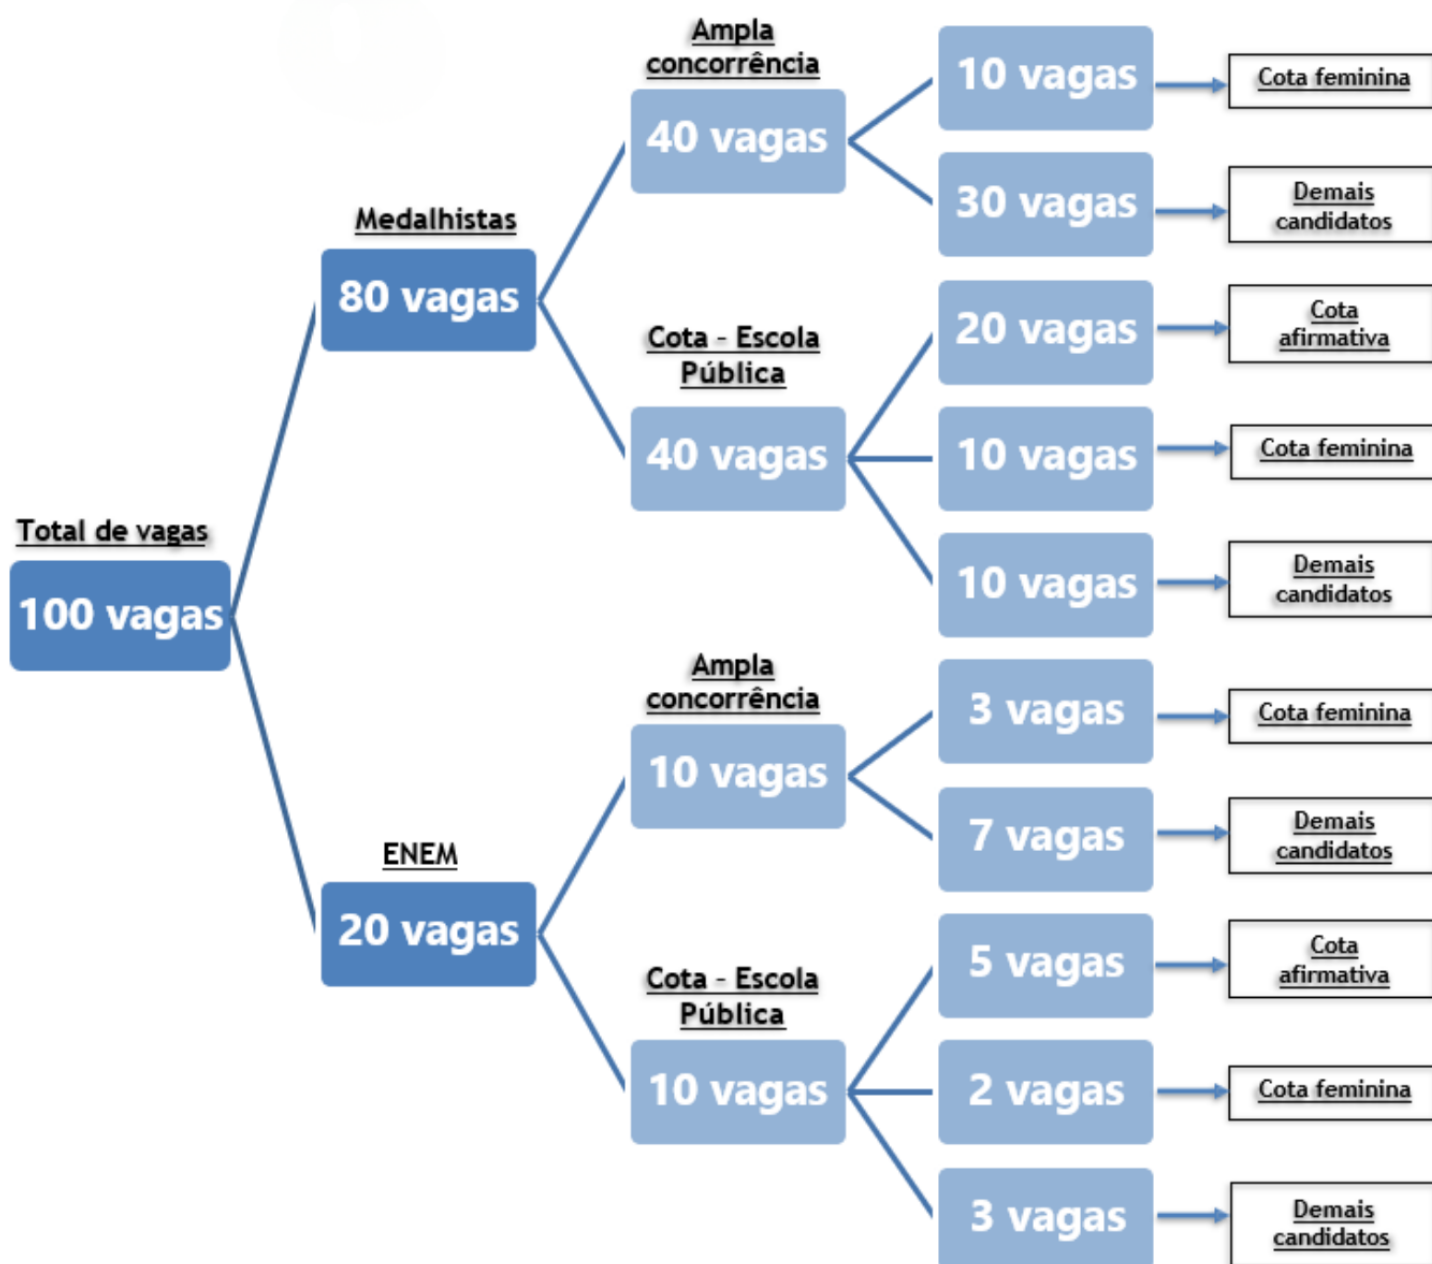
Total de vagas
100 vagas

Medalhistas
80 vagas

Ampla concorrência
40 vagas
10 vagas → Cota feminina
30 vagas → Demais candidatos

Cota - Escola Pública
40 vagas
20 vagas → Cota afirmativa
10 vagas → Cota feminina
10 vagas → Demais candidatos

ENEM
20 vagas

Ampla concorrência
10 vagas
3 vagas → Cota feminina
7 vagas → Demais candidatos

Cota - Escola Pública
10 vagas
5 vagas → Cota afirmativa
2 vagas → Cota feminina
3 vagas → Demais candidatos